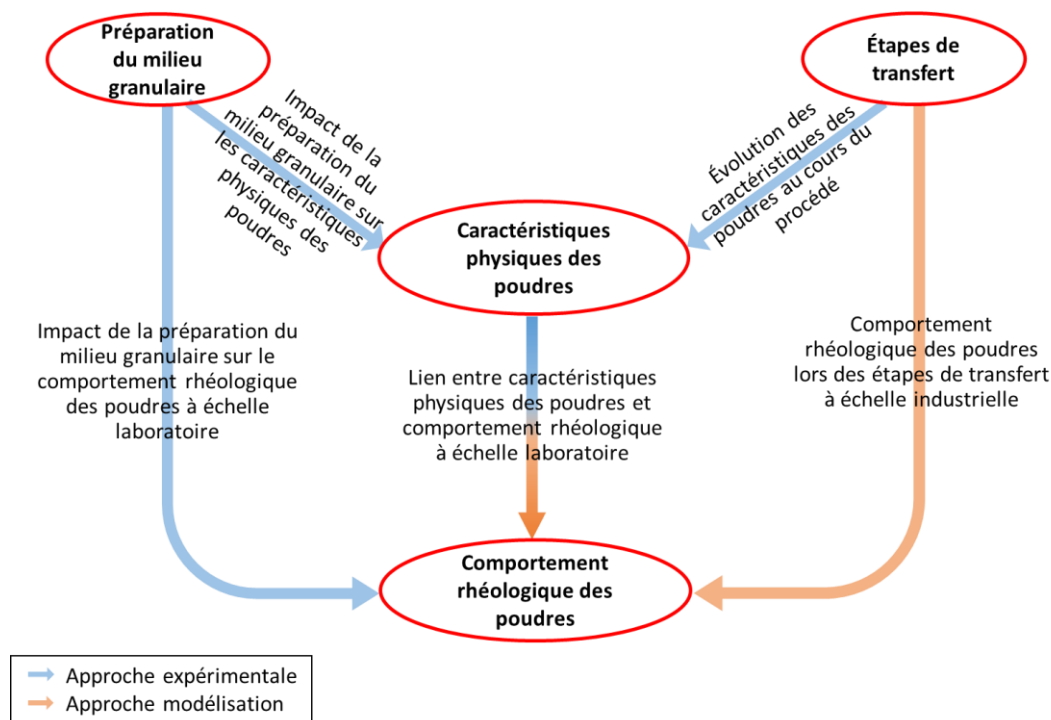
Préparation du milieu granulaire

Étapes de transfert

Impact de la préparation du milieu granulaire sur les caractéristiques physiques des poudres

Évolution des caractéristiques des poudres au cours du procédé

Caractéristiques physiques des poudres

Impact de la préparation du milieu granulaire sur le comportement rhéologique des poudres à échelle laboratoire

Lien entre caractéristiques physiques des poudres et comportement rhéologique à échelle laboratoire

Comportement rhéologique des poudres lors des étapes de transfert à échelle industrielle

Comportement rhéologique des poudres

Approche expérimentale
Approche modélisation